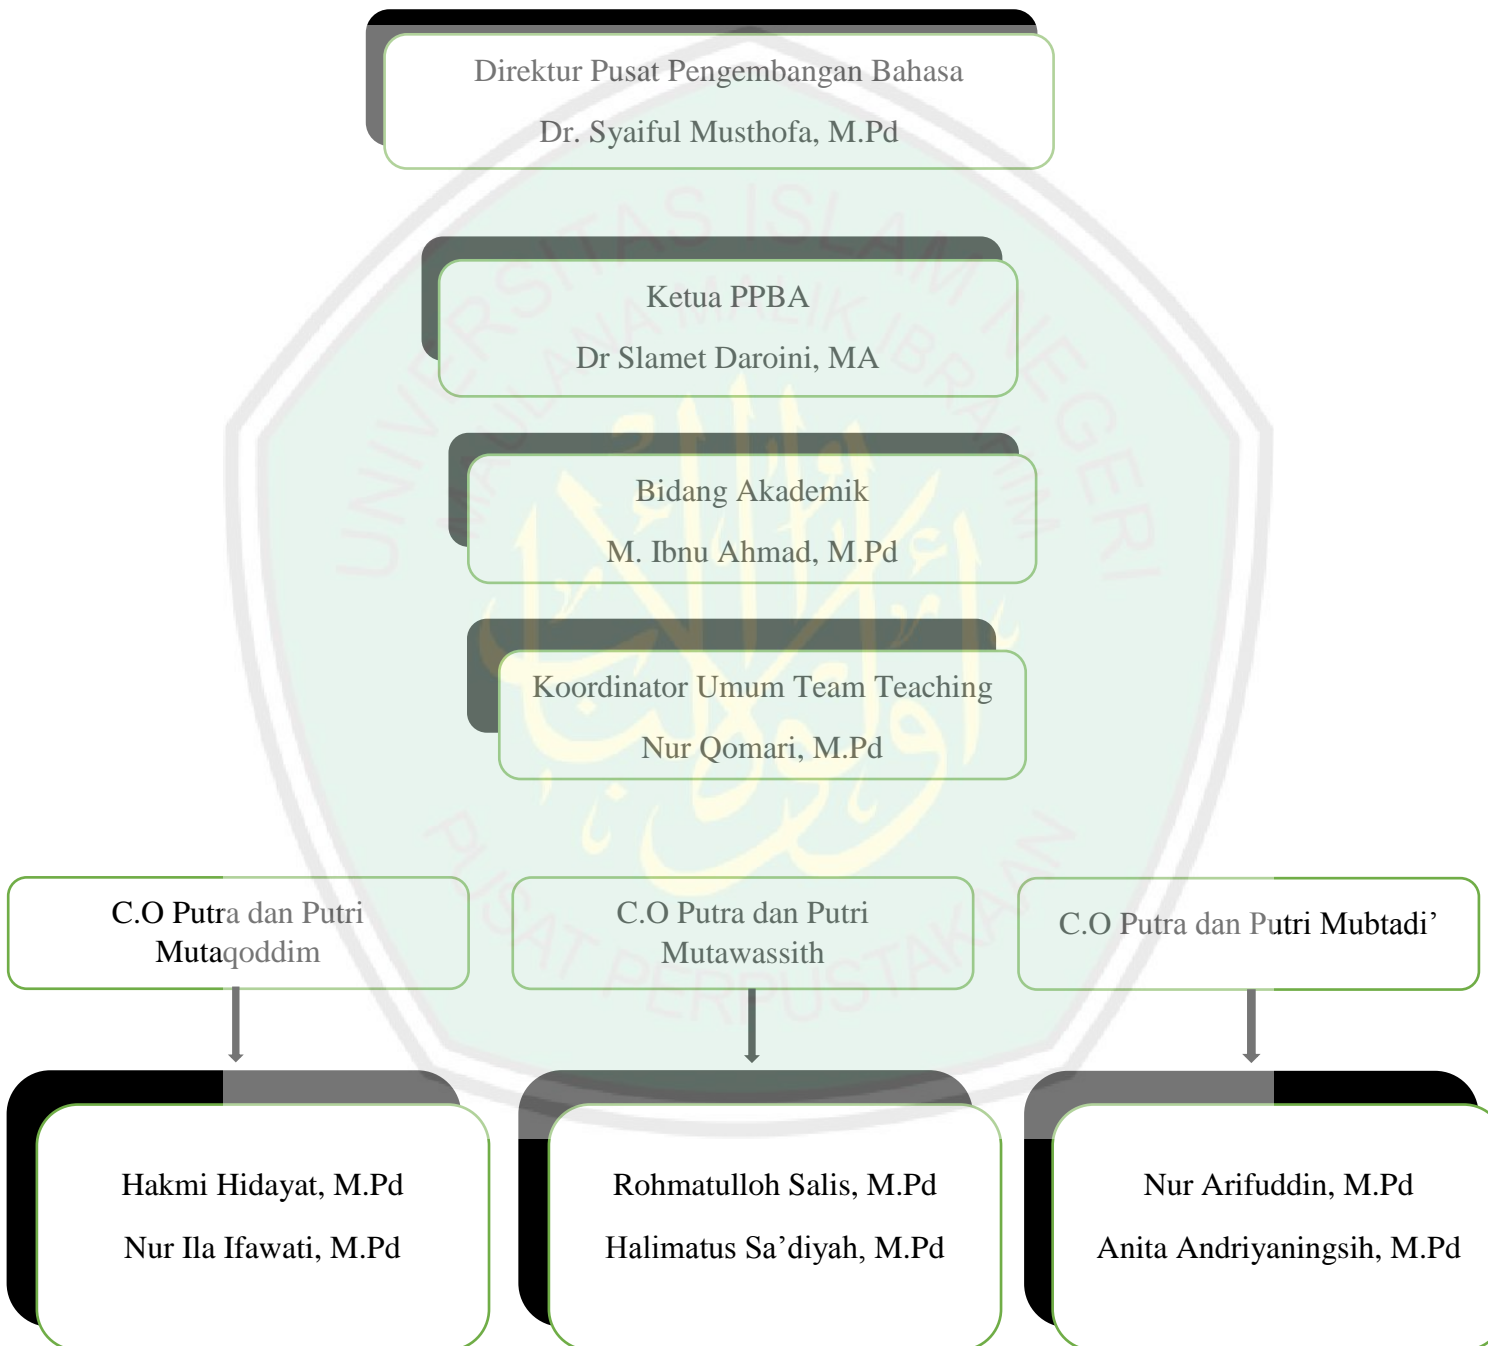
Direktur Pusat Pengembangan Bahasa

Dr. Syaiful Musthofa, M.Pd

Ketua PPBA

Dr Slamet Daroini, MA

Bidang Akademik

M. Ibnu Ahmad, M.Pd

Koordinator Umum Team Teaching

Nur Qomari, M.Pd

C.O Putra dan Putri Mutaqoddim

C.O Putra dan Putri Mutawassith

C.O Putra dan Putri Mubtadi’

Hakmi Hidayat, M.Pd

Nur Ila Ifawati, M.Pd

Rohmatulloh Salis, M.Pd

Halimatus Sa’diyah, M.Pd

Nur Arifuddin, M.Pd

Anita Andriyaningsih, M.Pd

UNIVERSITAS ISLAM NEGERI MAULANA MALIK IBRAHIM

PUSAT PERPUSTAKAAN